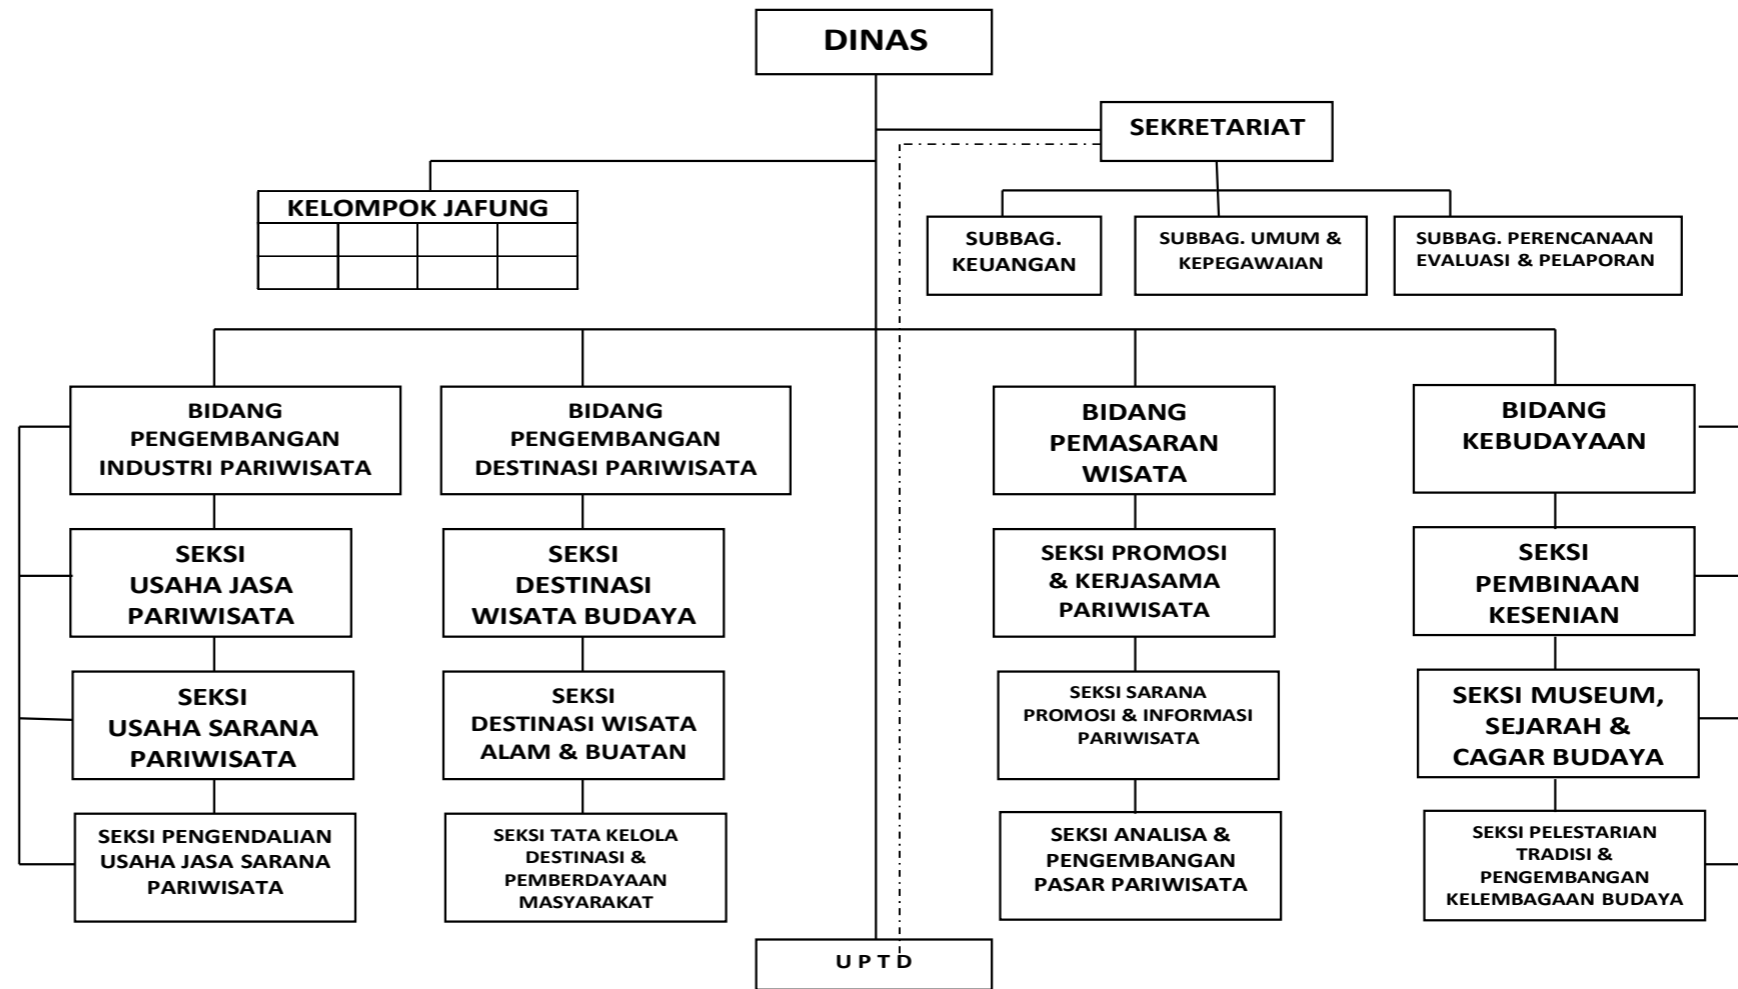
DINAS

SEKRETARIAT

KELOMPOK JAFUNG

SUBBAG. KEUANGAN

SUBBAG. UMUM & KEPEGAWAIAN

SUBBAG. PERENCANAAN EVALUASI & PELAPORAN

BIDANG PENGEMBANGAN INDUSTRI PARIWISATA

SEKSI USAHA JASA PARIWISATA

SEKSI USAHA SARANA PARIWISATA

SEKSI PENGENDALIAN USAHA JASA SARANA PARIWISATA

BIDANG PENGEMBANGAN DESTINASI PARIWISATA

SEKSI DESTINASI WISATA BUDAYA

SEKSI DESTINASI WISATA ALAM & BUATAN

SEKSI TATA KELOLA DESTINASI & PEMBERDAYAAN MASYARAKAT

BIDANG PEMASARAN WISATA

SEKSI PROMOSI & KERJASAMA PARIWISATA

SEKSI SARANA PROMOSI & INFORMASI PARIWISATA

SEKSI ANALISA & PENGEMBANGAN PASAR PARIWISATA

BIDANG KEBUDAYAAN

SEKSI PEMBINAAN KESENIAN

SEKSI MUSEUM, SEJARAH & CAGAR BUDAYA

SEKSI PELESTARIAN TRADISI & PENGEMBANGAN KELEMBAGAAN BUDAYA

U P T D